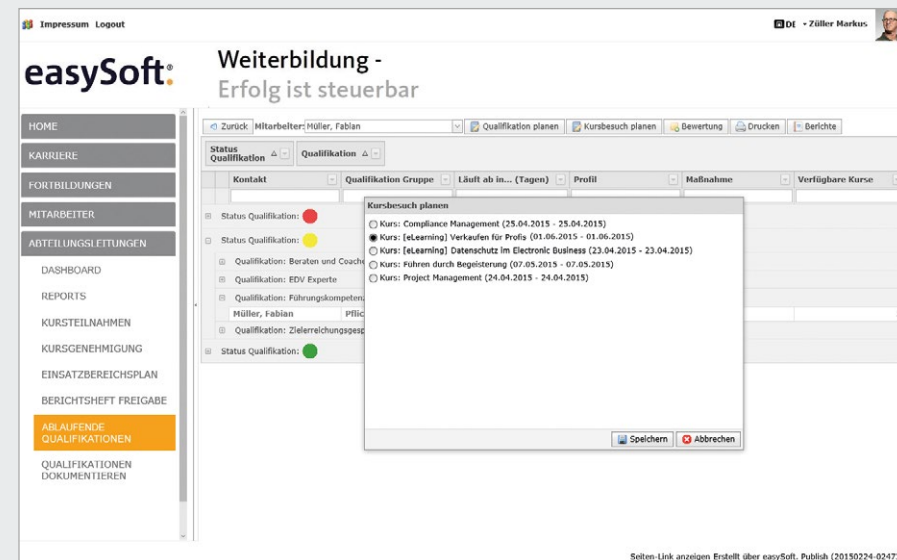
Impressum Logout

DE • Züller Markus

easySoft.

Weiterbildung -
Erfolg ist steuerbar

HOME
KARRIERE
FORTBILDUNGEN
MITARBEITER
ABTEILUNGSLEITUNGEN
DASHBOARD
REPORTS
KURSTEILNAHMEN
KURSGENEHMIGUNG
EINSATZBEREICHSPLAN
BERICHTSHEFT FREIGABE
ABLAUFENDE QUALIFIKATIONEN
QUALIFIKATIONEN DOKUMENTIEREN

Zurück Mitarbeiter: Müller, Fabian
Qualifikation planen
Kursbesuch planen
Bewertung
Drucken
Berichte

Status Qualifikation
Qualifikation

| Kontakt | Qualifikation Gruppe | Läult ab in... (Tagen) | Profil | Maßnahme | Verfügbare Kurse |
|---|---|---|---|---|---|

Status Qualifikation:
Status Qualifikation:
Qualifikation: Beraten und Coache
Qualifikation: EDV Experte
Qualifikation: Führungskompetenz
Müller, Fabian Pflic
Qualifikation: Zielerreichungsgesp
Status Qualifikation:

Kursbesuch planen
Kurs: Compliance Management (25.04.2015 - 25.04.2015)
Kurs: [eLearning] Verkaufen für Profis (01.06.2015 - 01.06.2015)
Kurs: [eLearning] Datenschutz im Electronic Business (23.04.2015 - 23.04.2015)
Kurs: Führen durch Begeisterung (07.05.2015 - 07.05.2015)
Kurs: Project Management (24.04.2015 - 24.04.2015)

Speichern
Abbrechen

Seiten-Link anzeigen Erstellt über easySoft. Publish (20150224-0247